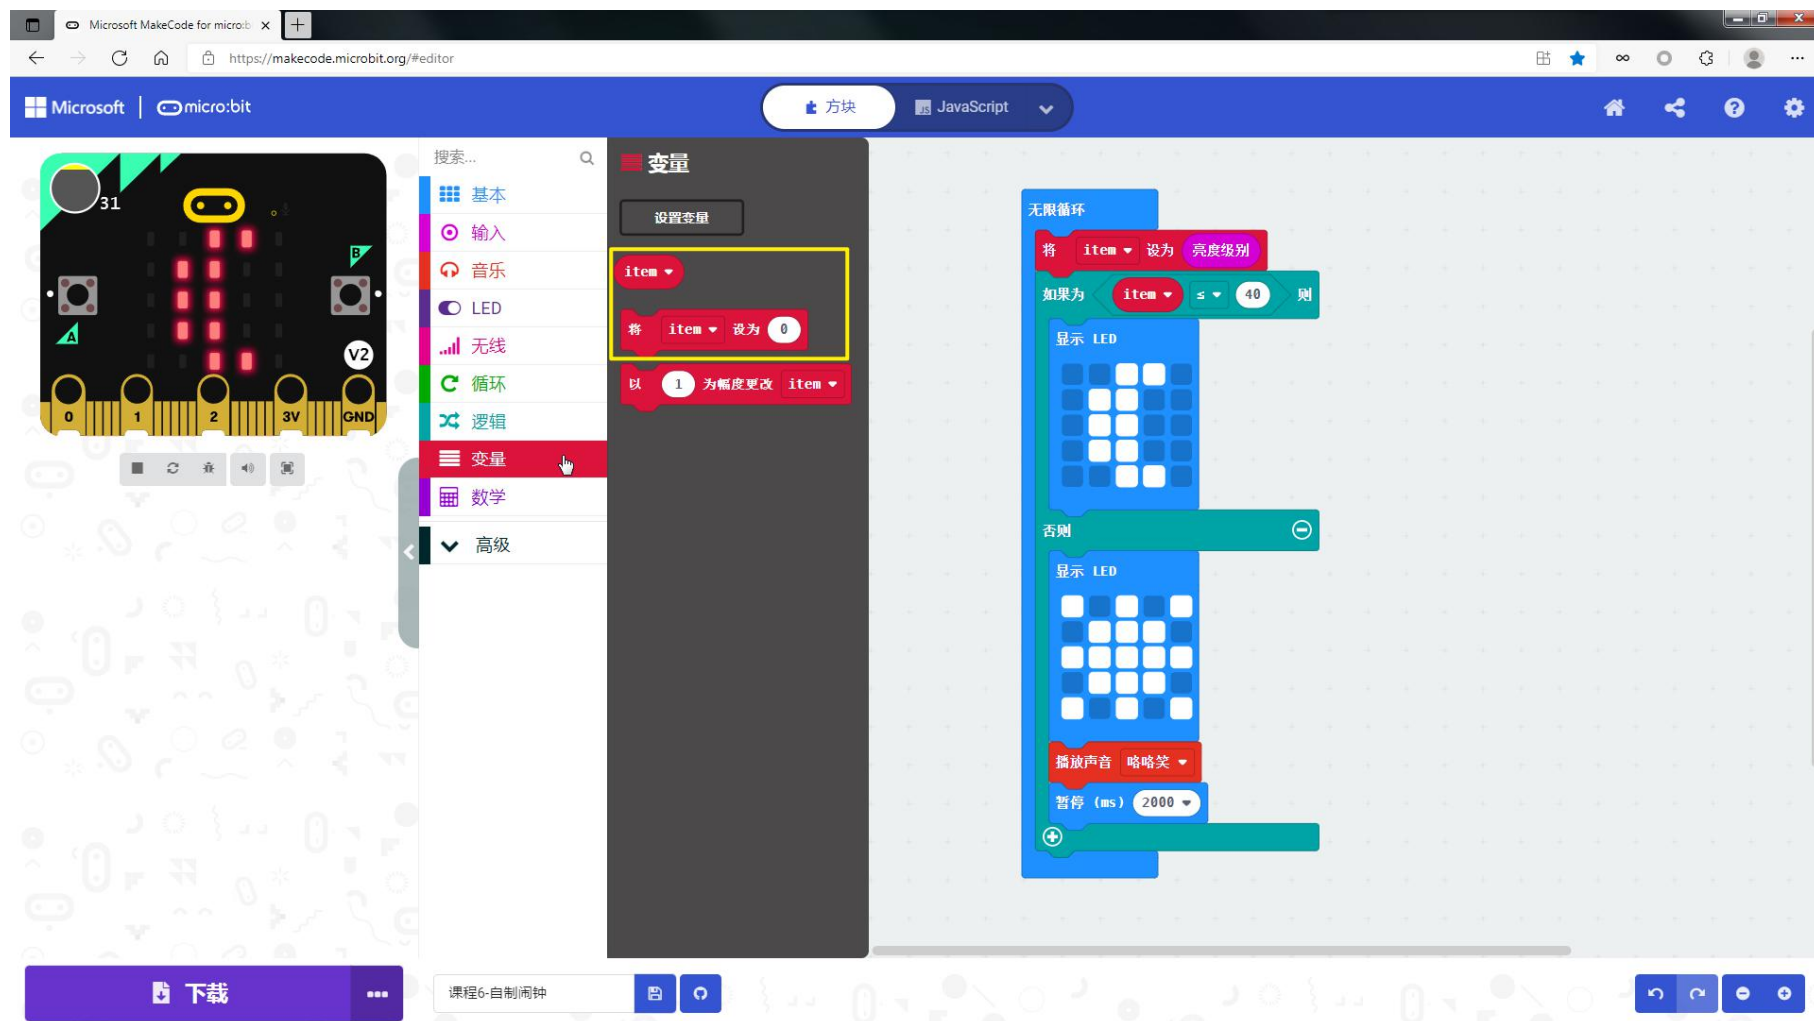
Microsoft MakeCode for micro:b ×

https://makecode.microbit.org/#editor

Microsoft | micro:bit

方块 JavaScript

31

B

A

V2

0 1 2 3V GND

搜索...

基本
输入
音乐
LED
无线
循环
逻辑
变量
数学
高级

变量

设置变量

item

将 item 设为 0

以 1 为幅度更改 item

无限循环

将 item 设为 亮度级别

如果为 item ≤ 40 则

显示 LED

否则

显示 LED

播放声音 哈哈笑

暂停 (ms) 2000

下载

课程6-自制闹钟